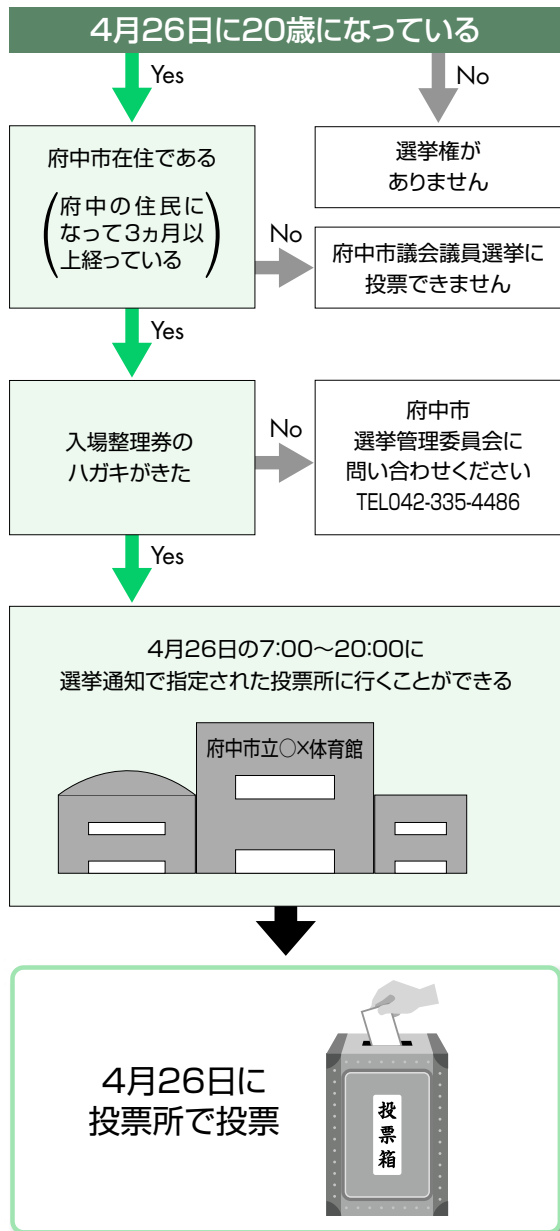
4月26日に20歳になっている

Yes

No

選挙権がありません

府中市在住である

(府中の住民になって3ヵ月以上経っている)

No

府中市議会議員選挙に投票できません

Yes

入場整理券のハガキがきた

No

府中市
選挙管理委員会に
問い合わせください
TEL042-335-4486

Yes

4月26日の7:00～20:00に
選挙通知で指定された投票所に行くことができる

府中市立○×体育館

4月26日に
投票所で投票

投票箱